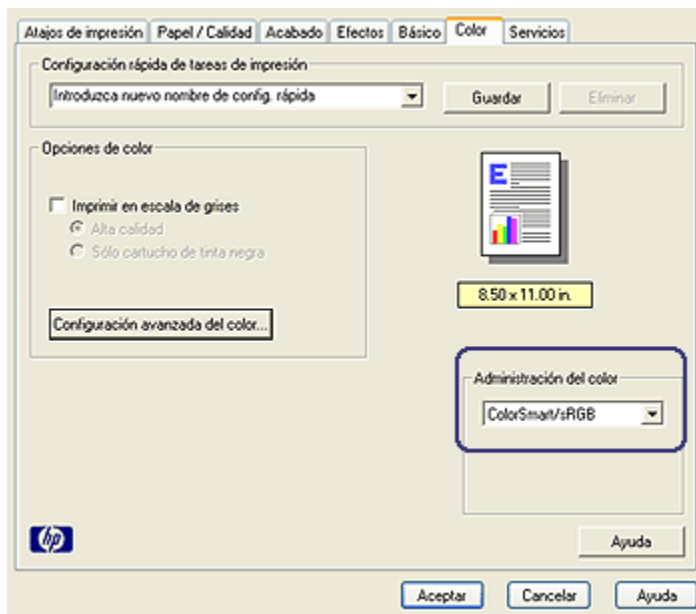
Atajos de impresión | Papel / Calidad | Acabado | Efectos | Básico | Color | Servicios

Configuración rápida de tareas de impresión

Introduzca nuevo nombre de config. rápida

Guardar

Eliminar

Opciones de color

Imprimir en escala de grises

Alta calidad

Sólo cartucho de tinta negra

Configuración avanzada del color...

8.50 x 11.00 in.

Administración del color

ColorSmart/sRGB

hp

Ayuda

Aceptar

Cancelar

Ayuda